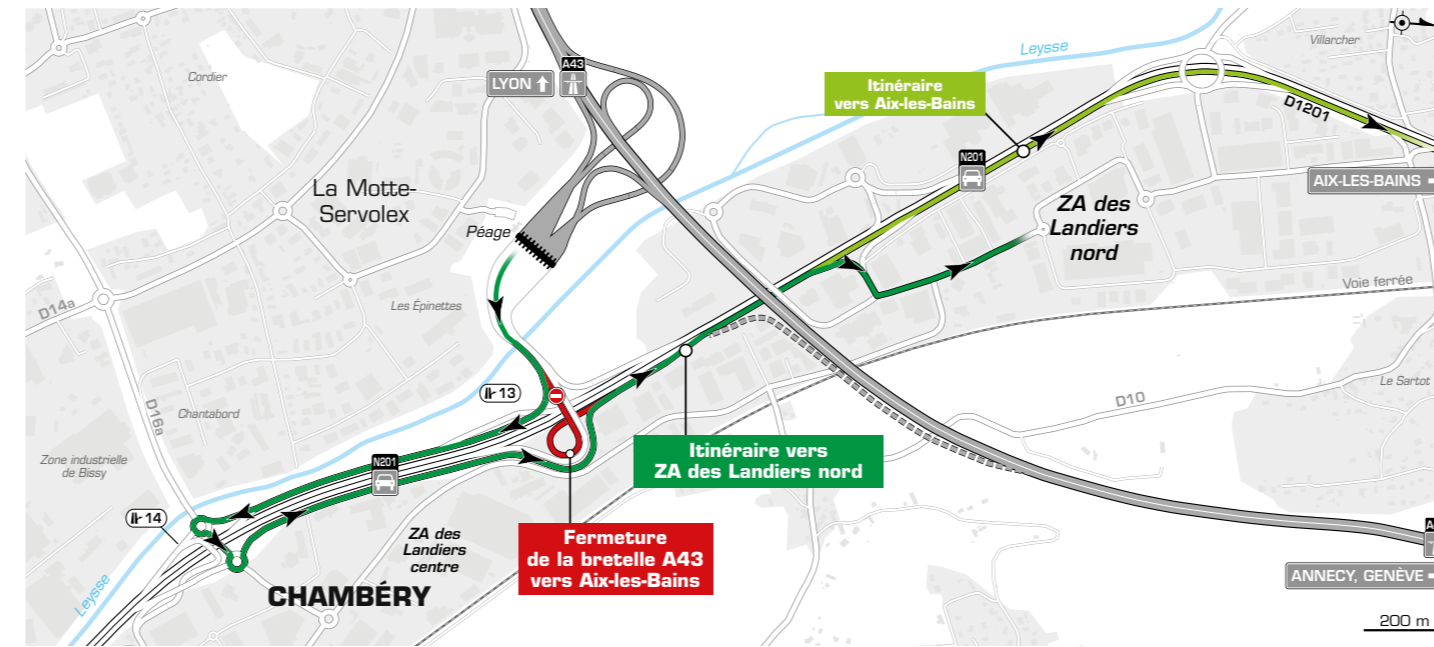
Leysse
Villarcher
Cordier
LYON
A43
Itinéraire vers Aix-les-Bains
D1201
La Motte-Servolex
N201
AIX-LES-BAINS
Péage
ZA des Landiers nord
D14a
Les Épinettes
Voie ferrée
13
Le Sartot
D16a
Chantabord
D10
Itinéraire vers ZA des Landiers nord
Zone industrielle de Bissy
N201
14
ZA des Landiers centre
Fermeture de la bretelle A43 vers Aix-les-Bains
Leysse
CHAMBÉRY
ANNECY, GENÈVE
200 m